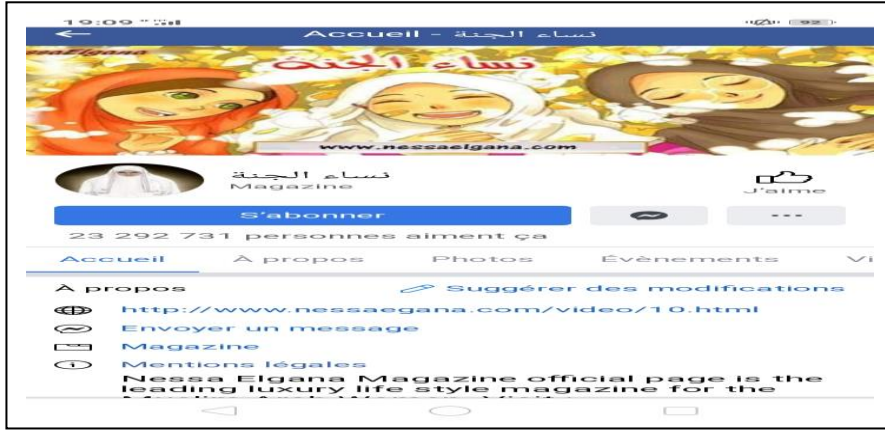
19:09

92

Accueil - نساء الجنة

نساء الجنة

www.nessaelgana.com

نساء الجنة
Magazine

J'aime

S'abonner

...

23 292 731 personnes aiment ça

Accueil À propos Photos Évènements Vi

À propos

Suggérer des modifications

http://www.nessaegana.com/video/10.html

Envoyer un message

Magazine

Mentions légales

Nessa Elgana Magazine official page is the leading luxury life style magazine for the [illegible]